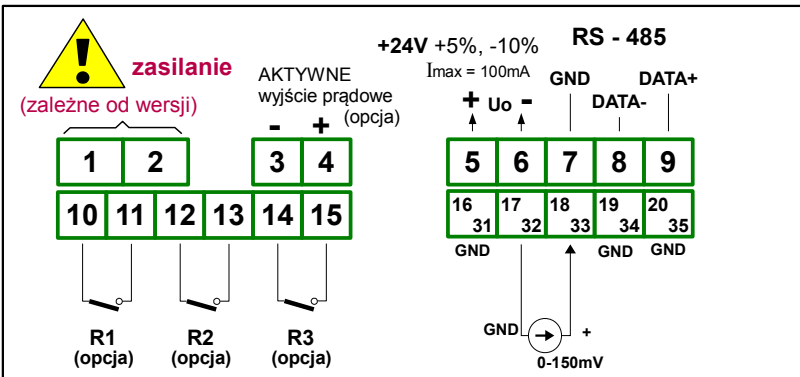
!
zasilanie
(zależne od wersji)

AKTYWNE
wyjście prądowe
(opcja)
- +

+24V +5%, -10%
Imax = 100mA
RS - 485
GND DATA+
DATA-
+ Uo -

| 1 | 2 | | 3 | 4 |
|---|---|---|---|---|

| 5 | 6 | 7 | 8 | 9 |
|---|---|---|---|---|

| 10 | 11 | 12 | 13 | 14 | 15 |
|---|---|---|---|---|---|

| 16 31 | 17 32 | 18 33 | 19 34 | 20 35 |
|---|---|---|---|---|

GND GND GND

R1
(opcja)
R2
(opcja)
R3
(opcja)

GND +
0-150mV